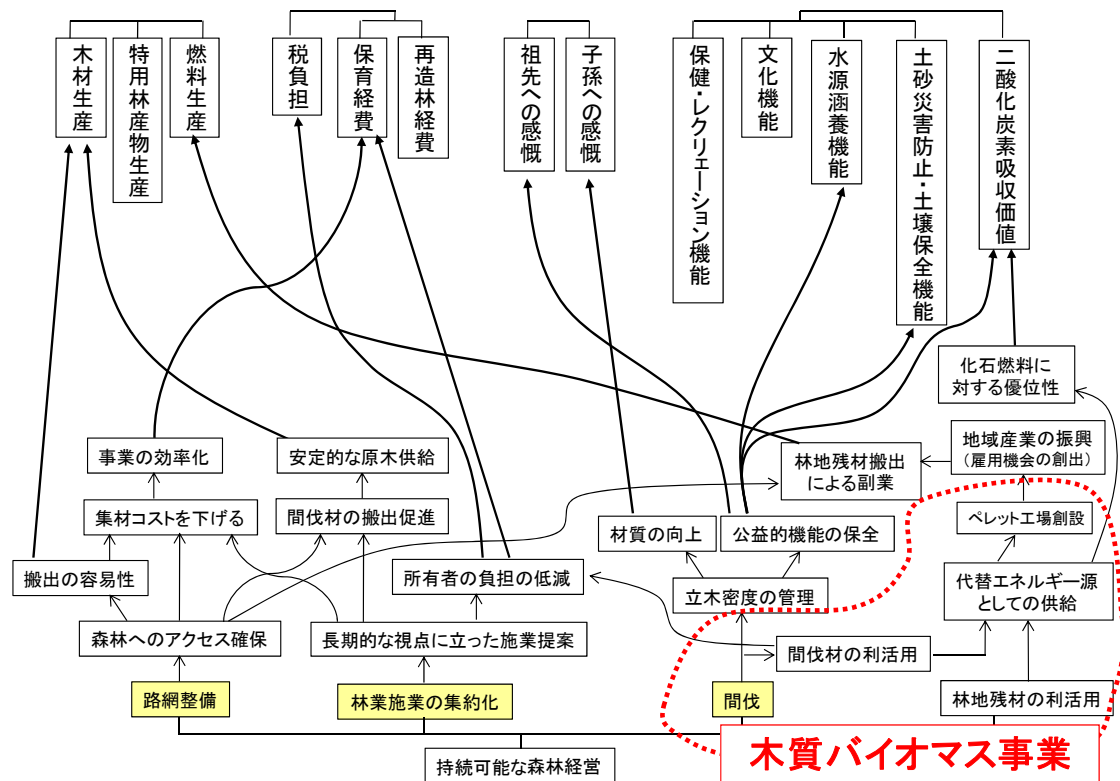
木材生産
特用林産物生産
燃料生産
税負担
保育経費
再造林経費
祖先への感慨
子孫への感慨
保健・レクリエーション機能
文化機能
水源涵養機能
土砂災害防止・土壌保全機能
二酸化炭素吸収価値

化石燃料に対する優位性
地域産業の振興
(雇用機会の創出)
林地残材搬出による副業
事業の効率化
安定的な原木供給
集材コストを下げる
間伐材の搬出促進
材質の向上
公益的機能の保全
ペレット工場創設
搬出の容易性
所有者の負担の低減
立木密度の管理
代替エネルギー源としての供給
森林へのアクセス確保
長期的な視点に立った施業提案
間伐材の利活用
路網整備
林業施業の集約化
間伐
林地残材の利活用
持続可能な森林経営
木質バイオマス事業